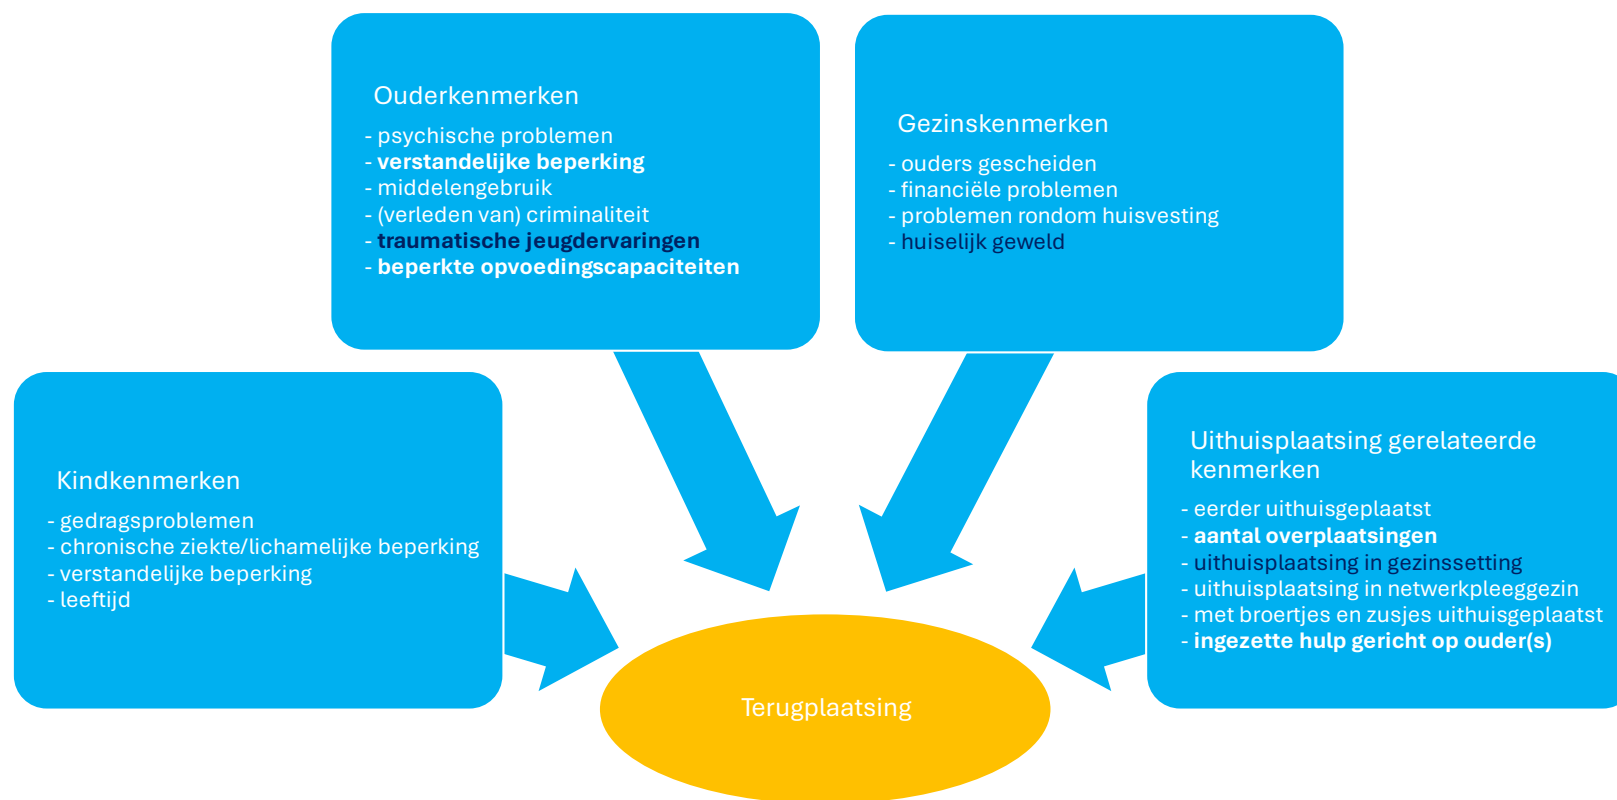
Ouderkenmerken

- psychische problemen
- **verstandelijke beperking**
- middelengebruik
- (verleden van) criminaliteit
- **traumatische jeugdervaringen**
- **beperkte opvoedingscapaciteiten**

Gezinskenmerken

- ouders gescheiden
- financiële problemen
- problemen rondom huisvesting
- huiselijk geweld

Kindkenmerken

- gedragsproblemen
- chronische ziekte/lichamelijke beperking
- verstandelijke beperking
- leeftijd

Uithuisplaatsing gerelateerde kenmerken

- eerder uithuisgeplaatst
- **aantal overplaatsingen**
- uithuisplaatsing in gezinssetting
- uithuisplaatsing in netwerkpleeggezin
- met broertjes en zusjes uithuisgeplaatst
- **ingezette hulp gericht op ouder(s)**

Terugplaatsing